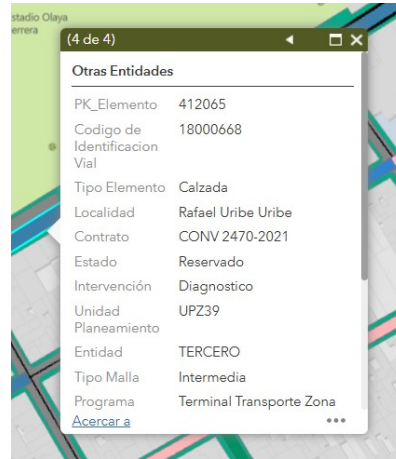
stadio Olaya
errera

(4 de 4)

Otras Entidades

| | |
|---|---|
| PK_Elemento | 412065 |
| Codigo de Identificacion Vial | 18000668 |
| Tipo Elemento | Calzada |
| Localidad | Rafael Uribe Uribe |
| Contrato | CONV 2470-2021 |
| Estado | Reservado |
| Intervención | Diagnostico |
| Unidad Planeamiento | UPZ39 |
| Entidad | TERCERO |
| Tipo Malla | Intermedia |
| Programa | Terminal Transporte Zona |

Acercar a